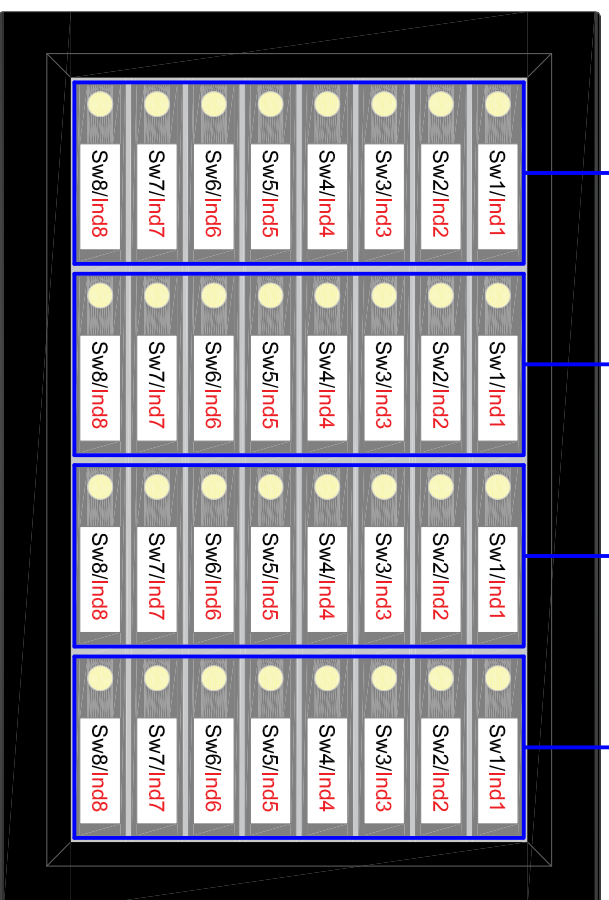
Sw8/Ind8 Sw7/Ind7 Sw6/Ind6 Sw5/Ind5 Sw4/Ind4 Sw3/Ind3 Sw2/Ind2 Sw1/Ind1

Sw8/Ind8 Sw7/Ind7 Sw6/Ind6 Sw5/Ind5 Sw4/Ind4 Sw3/Ind3 Sw2/Ind2 Sw1/Ind1

Sw8/Ind8 Sw7/Ind7 Sw6/Ind6 Sw5/Ind5 Sw4/Ind4 Sw3/Ind3 Sw2/Ind2 Sw1/Ind1

Sw8/Ind8 Sw7/Ind7 Sw6/Ind6 Sw5/Ind5 Sw4/Ind4 Sw3/Ind3 Sw2/Ind2 Sw1/Ind1